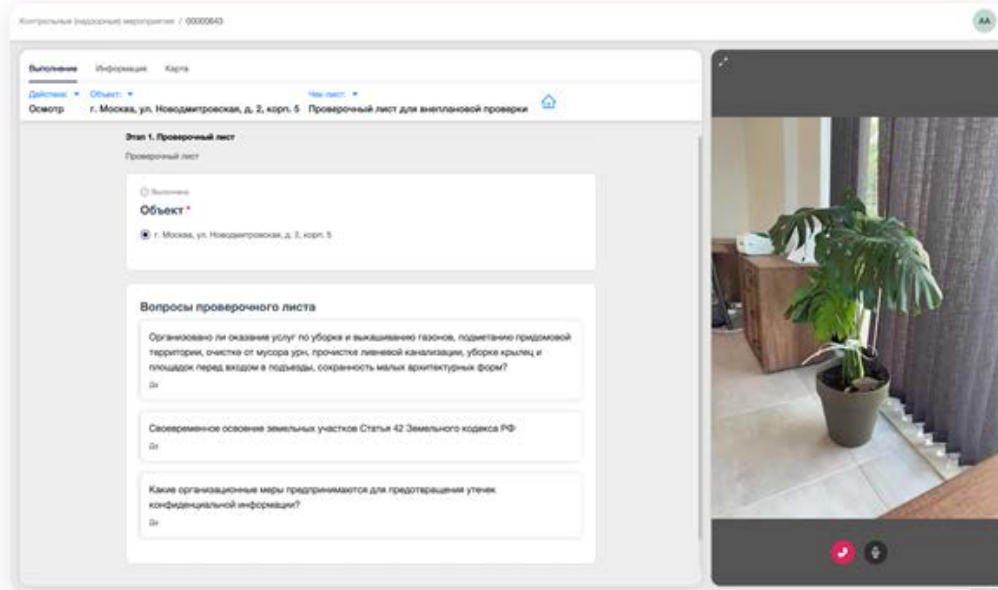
Контрольные (надзорные) мероприятия / 00000643

АА

Выполнение Информация Карта

Действие: ▾ Объект: ▾ Чек-лист: ▾
Осмотр г. Москва, ул. Новодмитровская, д. 2, корп. 5 Проверочный лист для внеплановой проверки

Этап 1. Проверочный лист

Проверочный лист

Выполнено

Объект*

г. Москва, ул. Новодмитровская, д. 2, корп. 5

Вопросы проверочного листа

Организовано ли оказание услуг по уборке и выкашиванию газонов, подметанию придомовой территории, очистке от мусора урн, прочистке ливневой канализации, уборке крылец и площадок перед входом в подъезды, сохранность малых архитектурных форм?

Да

Своевременное освоение земельных участков Статья 42 Земельного кодекса РФ

Да

Какие организационные меры предпринимаются для предотвращения утечек конфиденциальной информации?

Да